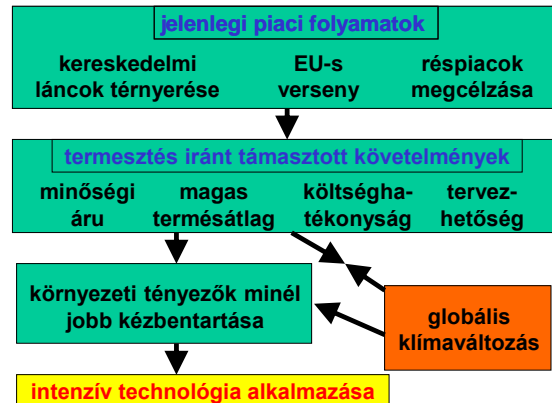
jelenlegi piaci folyamatok

kereskedelmi láncok térnyerése

EU-s verseny

réspiacok megcélzása

termesztés iránt támasztott követelmények

minőségi áru

magas termésátlag

költséghatékonyság

tervezhetőség

környezeti tényezők minél jobb kézbentartása

globális klímaváltozás

intenzív technológia alkalmazása